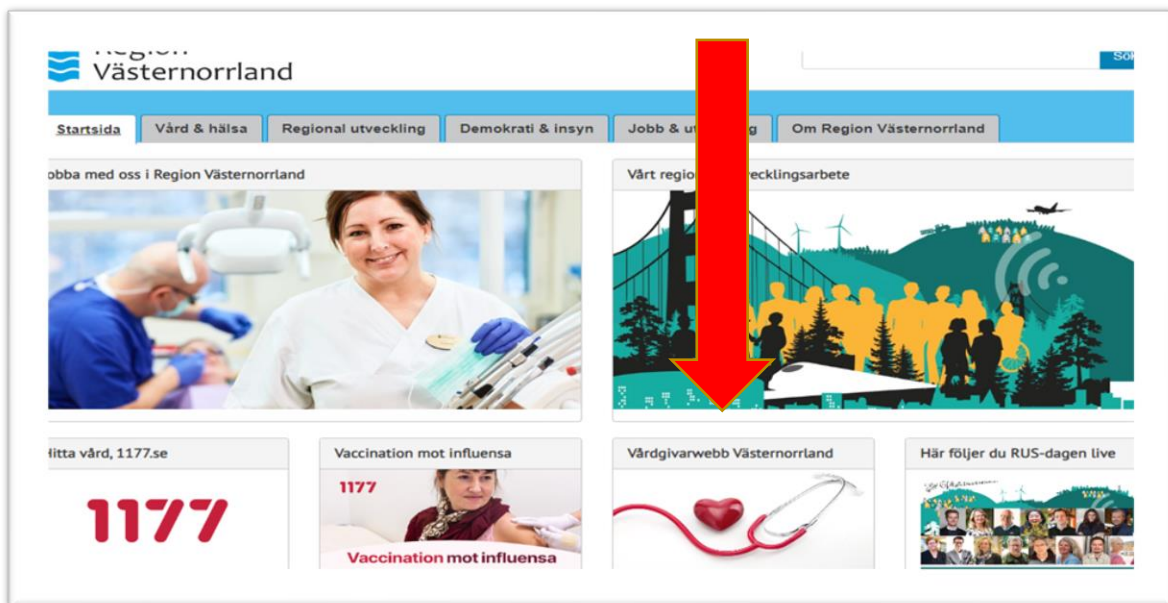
Region
Västernorrland

Sök

Startsida
Vård & hälsa
Regional utveckling
Demokrati & insyn
Jobb & ut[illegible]g
Om Region Västernorrland

obba med oss i Region Västernorrland

Vårt region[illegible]vecklingsarbete

itta vård, 1177.se

1177

Vaccination mot influensa

1177

Vaccination mot influensa

Vårdgivarwebb Västernorrland

Här följer du RUS-dagen live